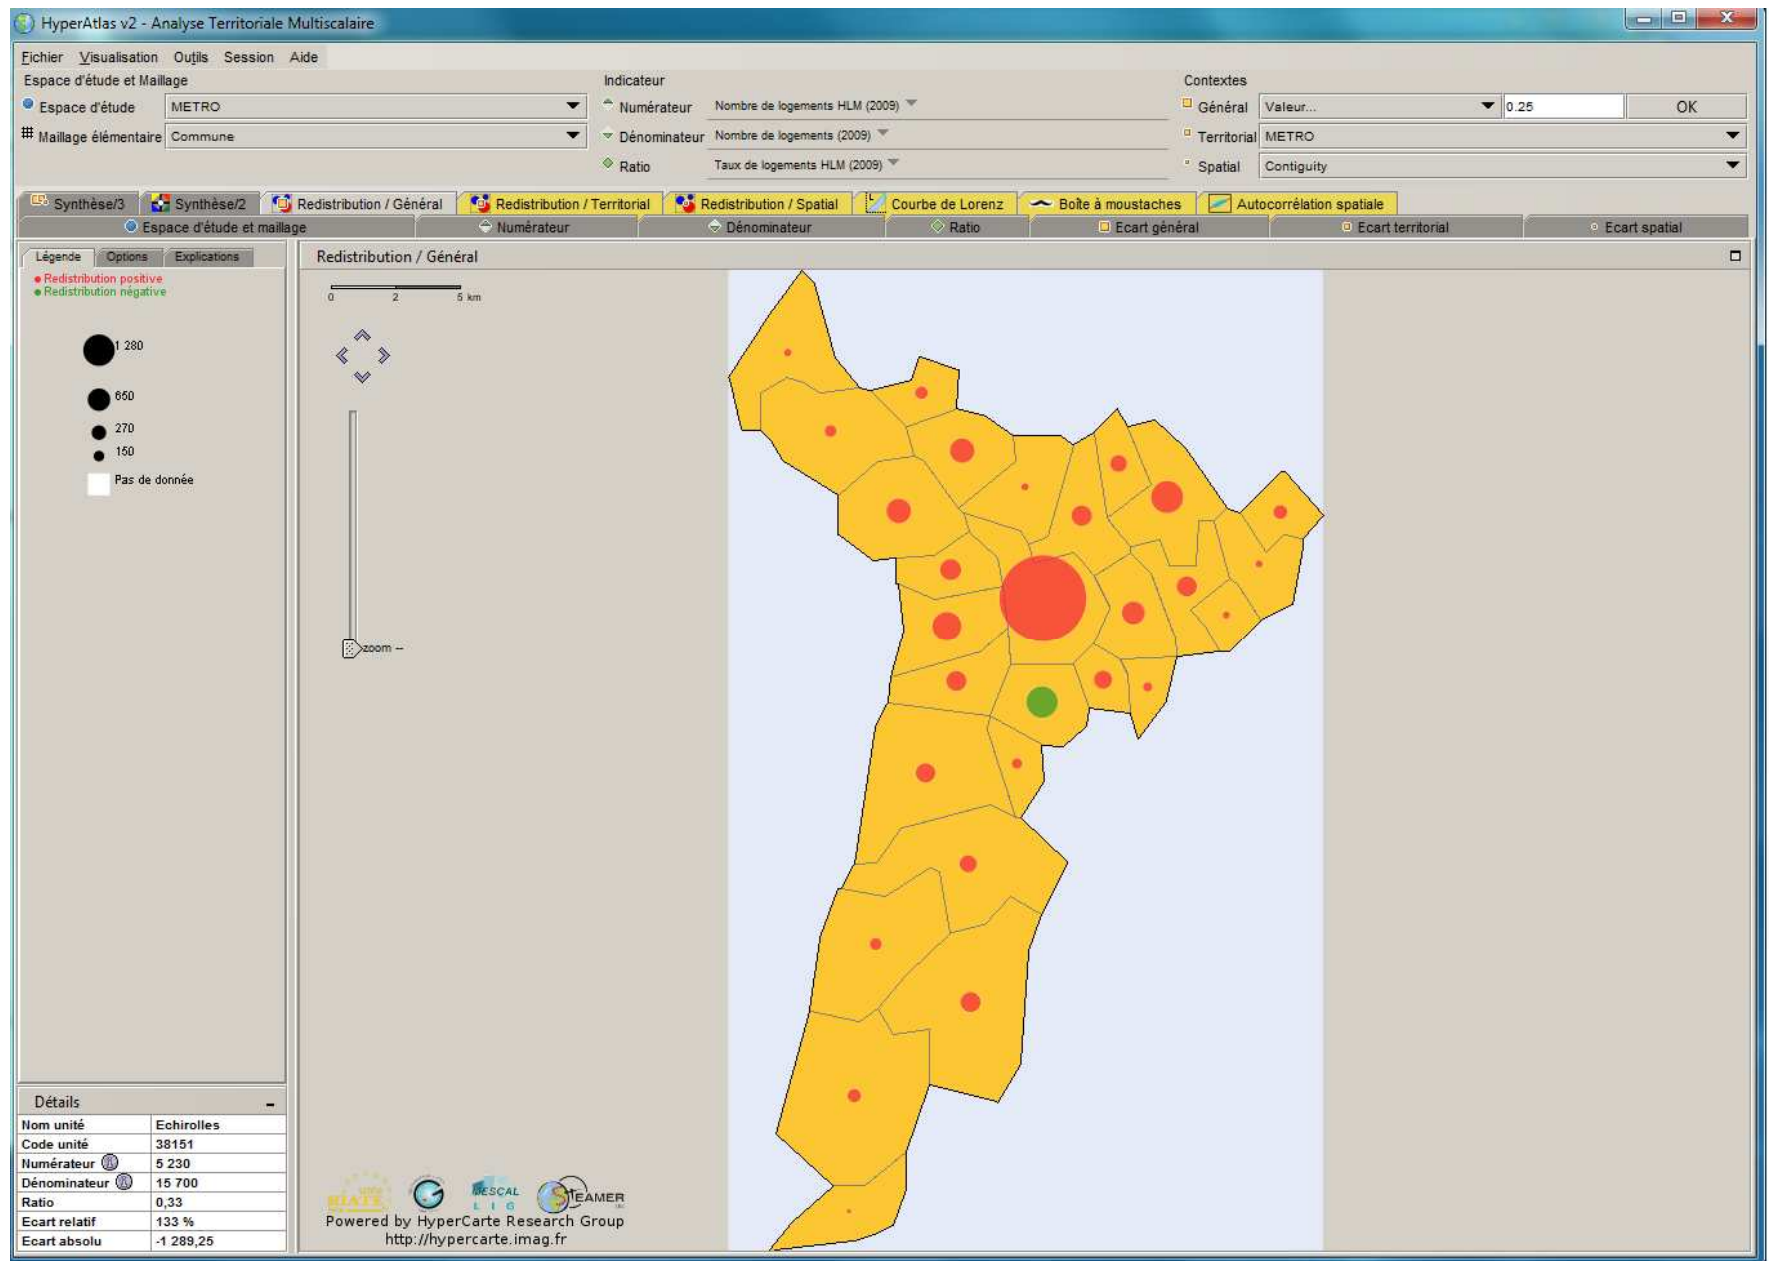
HyperAtlas v2 - Analyse Territoriale Multiscalaire

Fichier Visualisation Outils Session Aide

Espace d'étude et Maillage
Espace d'étude METRO
Maillage élémentaire Commune

Indicateur
Numérateur Nombre de logements HLM (2009)
Dénominateur Nombre de logements (2009)
Ratio Taux de logements HLM (2009)

Contextes
Général Valeur... 0.25 OK
Territorial METRO
Spatial Contiguity

Synthèse/3 Synthèse/2 Redistribution / Général Redistribution / Territorial Redistribution / Spatial Courbe de Lorenz Boîte à moustaches Autocorrélation spatiale

Espace d'étude et maillage Numérateur Dénominateur Ratio Ecart général Ecart territorial Ecart spatial

Légende Options Explications

Redistribution positive
Redistribution négative

1 280
650
270
150
Pas de donnée

Redistribution / Général

0 2 5 km

zoom –

Détails

| Nom unité | Echirolles |
|---|---|
| Code unité | 38151 |
| Numérateur | 5 230 |
| Dénominateur | 15 700 |
| Ratio | 0,33 |
| Ecart relatif | 133 % |
| Ecart absolu | -1 289,25 |

RIATE MESCAL LIG STEAMER
Powered by HyperCarte Research Group
http://hypercarte.imag.fr